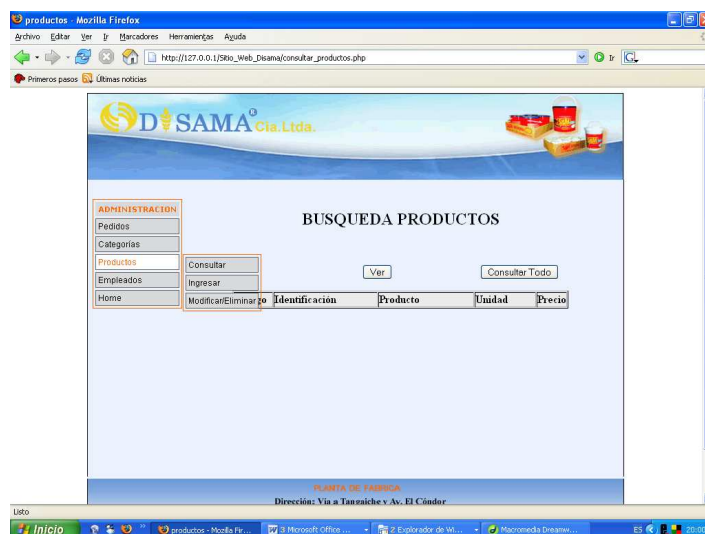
productos - Mozilla Firefox

Archivo Editar Ver Ir Marcadores Herramientas Ayuda

http://127.0.0.1/Sitio_Web_Disama/consultar_productos.php

Ir

Primeros pasos Últimas noticias

DISAMA® Cia.Ltda.

ADMINISTRACION
Pedidos
Categorías
Productos
Empleados
Home

Consultar
Ingresar
Modificar/Eliminar

BUSQUEDA PRODUCTOS

Ver

Consultar Todo

| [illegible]o | Identificación | Producto | Unidad | Precio |
|---|---|---|---|---|

PLANTA DE FABRICA
Dirección: Via a Tangaiche y Av. El Cóndor

Listo

Inicio

productos - Mozilla Fir...

3 Microsoft Office ...

2 Explorador de Wi...

Macromedia Dreamw...

ES

20:0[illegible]